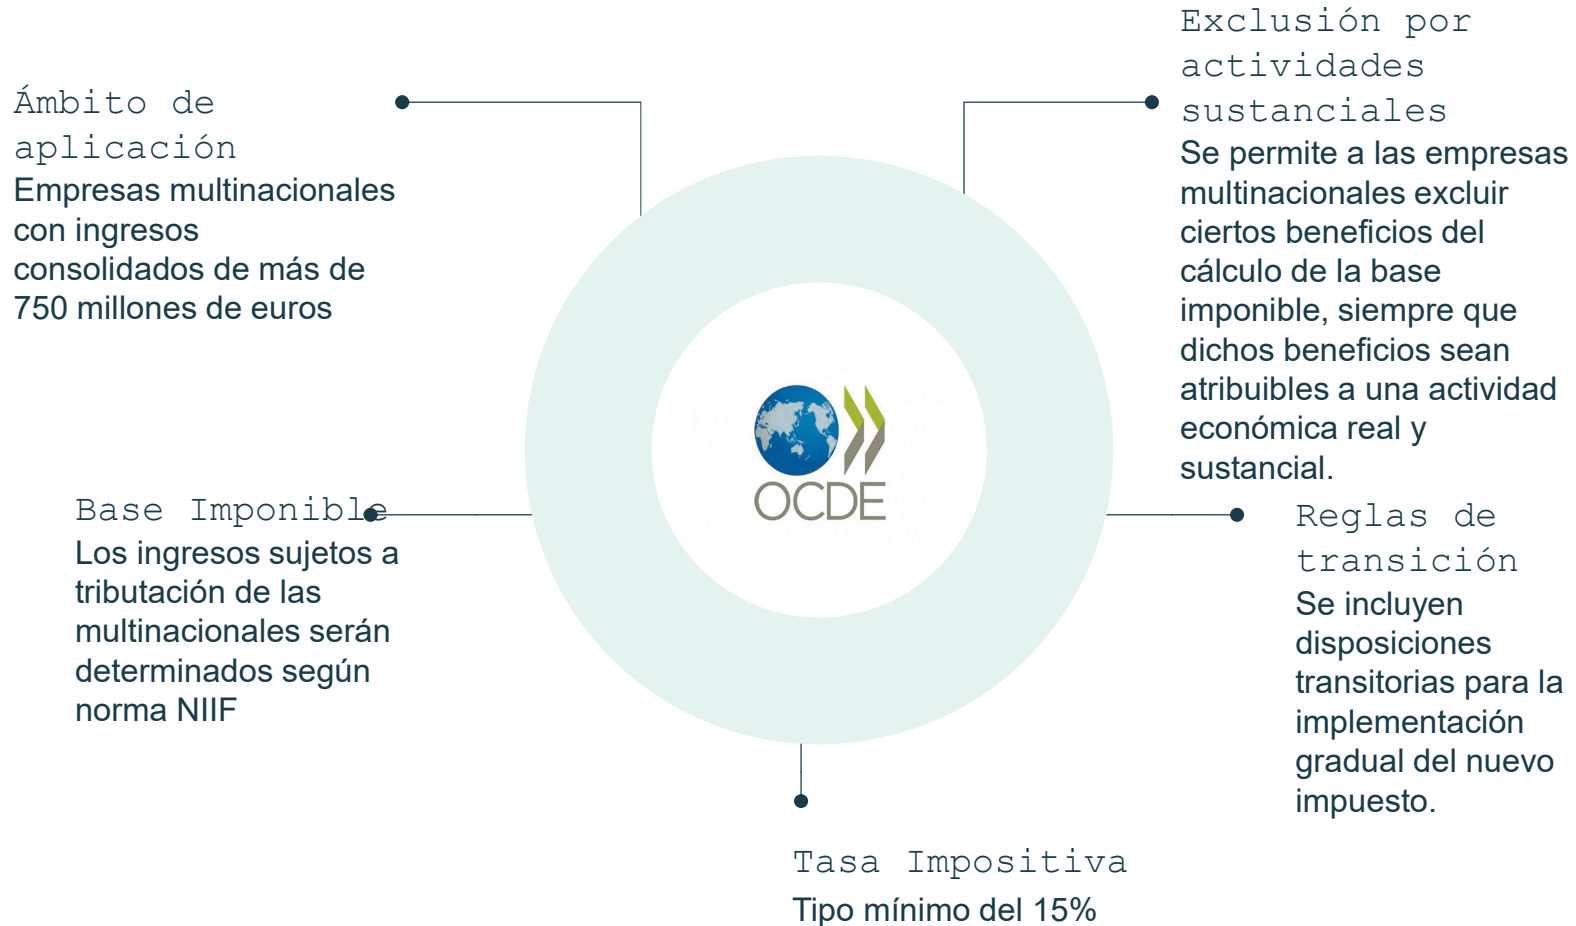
Ámbito de aplicación
Empresas multinacionales con ingresos consolidados de más de 750 millones de euros

Exclusión por actividades sustanciales
Se permite a las empresas multinacionales excluir ciertos beneficios del cálculo de la base imponible, siempre que dichos beneficios sean atribuibles a una actividad económica real y sustancial.

OCDE

Base Imponible
Los ingresos sujetos a tributación de las multinacionales serán determinados según norma NIIF

Reglas de transición
Se incluyen disposiciones transitorias para la implementación gradual del nuevo impuesto.

Tasa Impositiva
Tipo mínimo del 15%